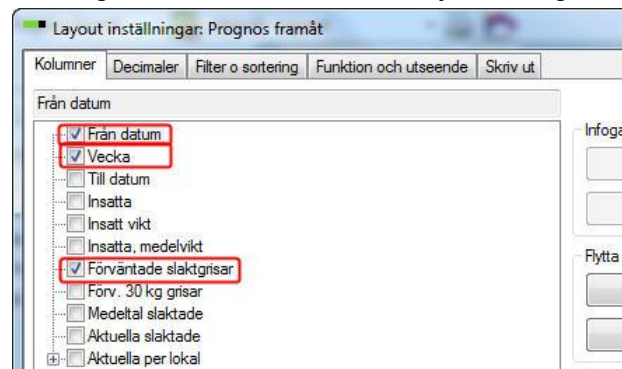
Layout inställningar: Prognos framåt

Kolumner | Decimaler | Filter o sortering | Funktion och utseende | Skriv ut

Från datum

Från datum
Vecka
Till datum
Insatta
Insatt vikt
Insatta, medelvikt
Förväntade slaktgrisar
Förv. 30 kg grisar
Medeltal slaktade
Aktuella slaktade
Aktuella per lokal

Infoga

Flytta